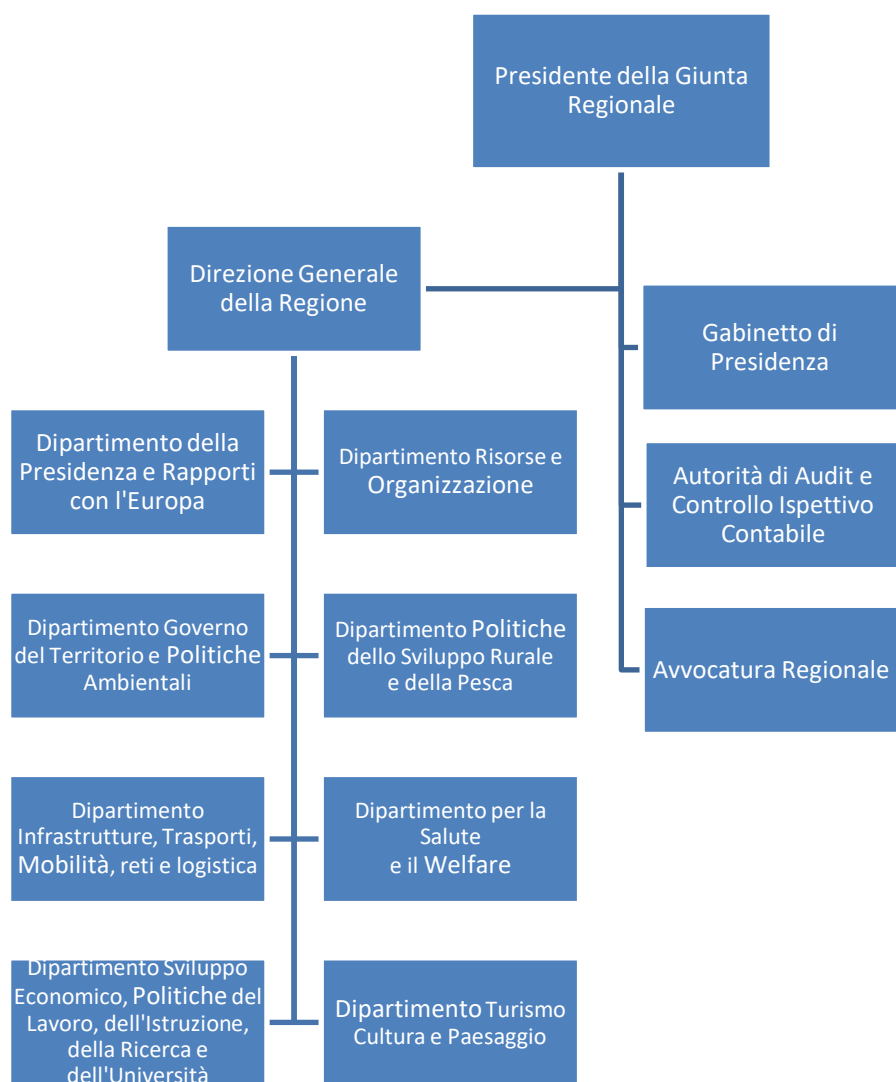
Presidente della Giunta Regionale

Direzione Generale della Regione

Gabinetto di Presidenza

Autorità di Audit e Controllo Ispettivo Contabile

Avvocatura Regionale

Dipartimento della Presidenza e Rapporti con l'Europa

Dipartimento Risorse e Organizzazione

Dipartimento Governo del Territorio e Politiche Ambientali

Dipartimento Politiche dello Sviluppo Rurale e della Pesca

Dipartimento Infrastrutture, Trasporti, Mobilità, reti e logistica

Dipartimento per la Salute e il Welfare

Dipartimento Sviluppo Economico, Politiche del Lavoro, dell'Istruzione, della Ricerca e dell'Università

Dipartimento Turismo Cultura e Paesaggio